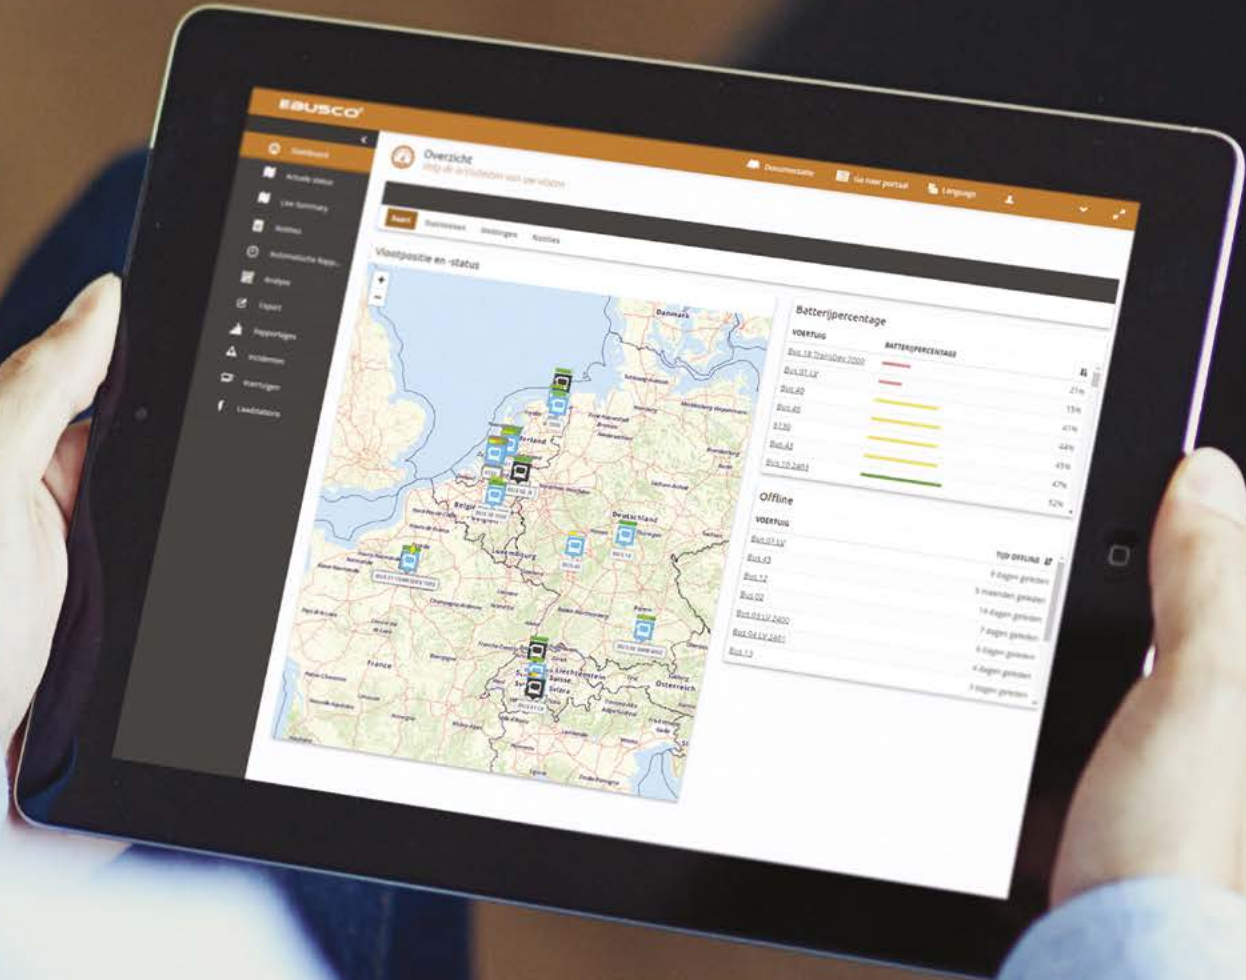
EBUSCO

Dashboard
Actuele status
Live Summary
Notities
Automatische Rapp...
Analyse
Export
Rapportages
Incidenten
Voertuigen
Laadstations

Overzicht
Volg de activiteiten van uw vloot

Documentatie
Ga naar portaal
Language

Kaart
Statistieken
Meldingen
Notities

Vlootpositie en -status

Danmark
Nederland
België
Luxembourg
Deutschland
France
Österreich
Liechtenstein
Suisse

Batterijpercentage
VOERTUIG
BATTERIJPERCENTAGE
Bus 18 TransDev 2000
Bus 01 LV
Bus 40
Bus 45
E130
Bus 43
Bus 10 2401
21%
15%
41%
44%
45%
47%
52%

Offline
VOERTUIG
TIJD OFFLINE
Bus 01 LV
Bus 43
Bus 12
Bus 02
Bus 04 LV 2400
Bus 04 LV 2401
Bus 13
9 dagen geleden
5 maanden geleden
14 dagen geleden
7 dagen geleden
6 dagen geleden
4 dagen geleden
3 dagen geleden